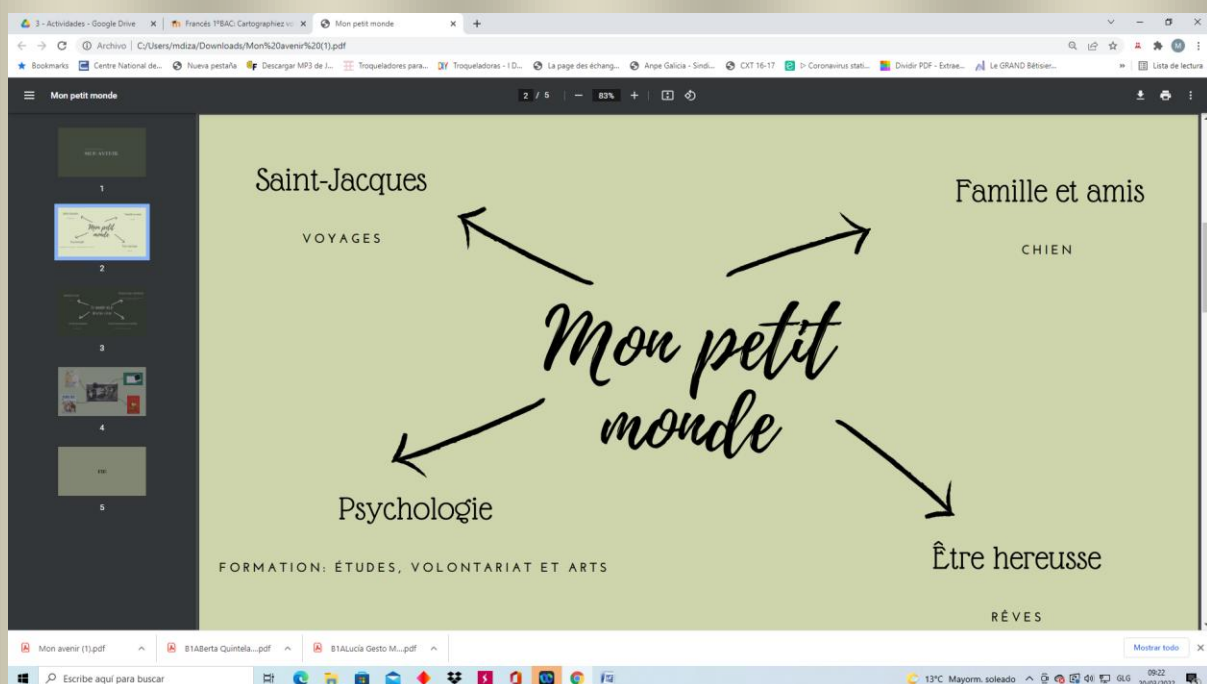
3 - Actividades - Google Drive | Francés 1ºBAC: Cartographiez vo | Mon petit monde

Archivo | C:/Users/mdiza/Downloads/Mon%20avenir%20(1).pdf

Bookmarks | Centre National de... | Nueva pestaña | Descargar MP3 de J... | Troqueladores para... | Troqueladoras - I D... | La page des échang... | Anpe Galicia - Sindi... | CXT 16-17 | Coronavirus stati... | Dividir PDF - Extrae... | Le GRAND Bêtisier... | Lista de lectura

Mon petit monde | 2 / 5 | 83%

1
2
3
4
5

Saint-Jacques

VOYAGES

Famille et amis

CHIEN

Mon petit monde

Psychologie

FORMATION: ÉTUDES, VOLONTARIAT ET ARTS

Être hereusse

RÊVES

Mon avenir (1).pdf | B1ABerta Quintela....pdf | B1ALucía Gesto M....pdf | Mostrar todo

Escribe aquí para buscar

13°C Mayorm. soleado | GLG | 09:22